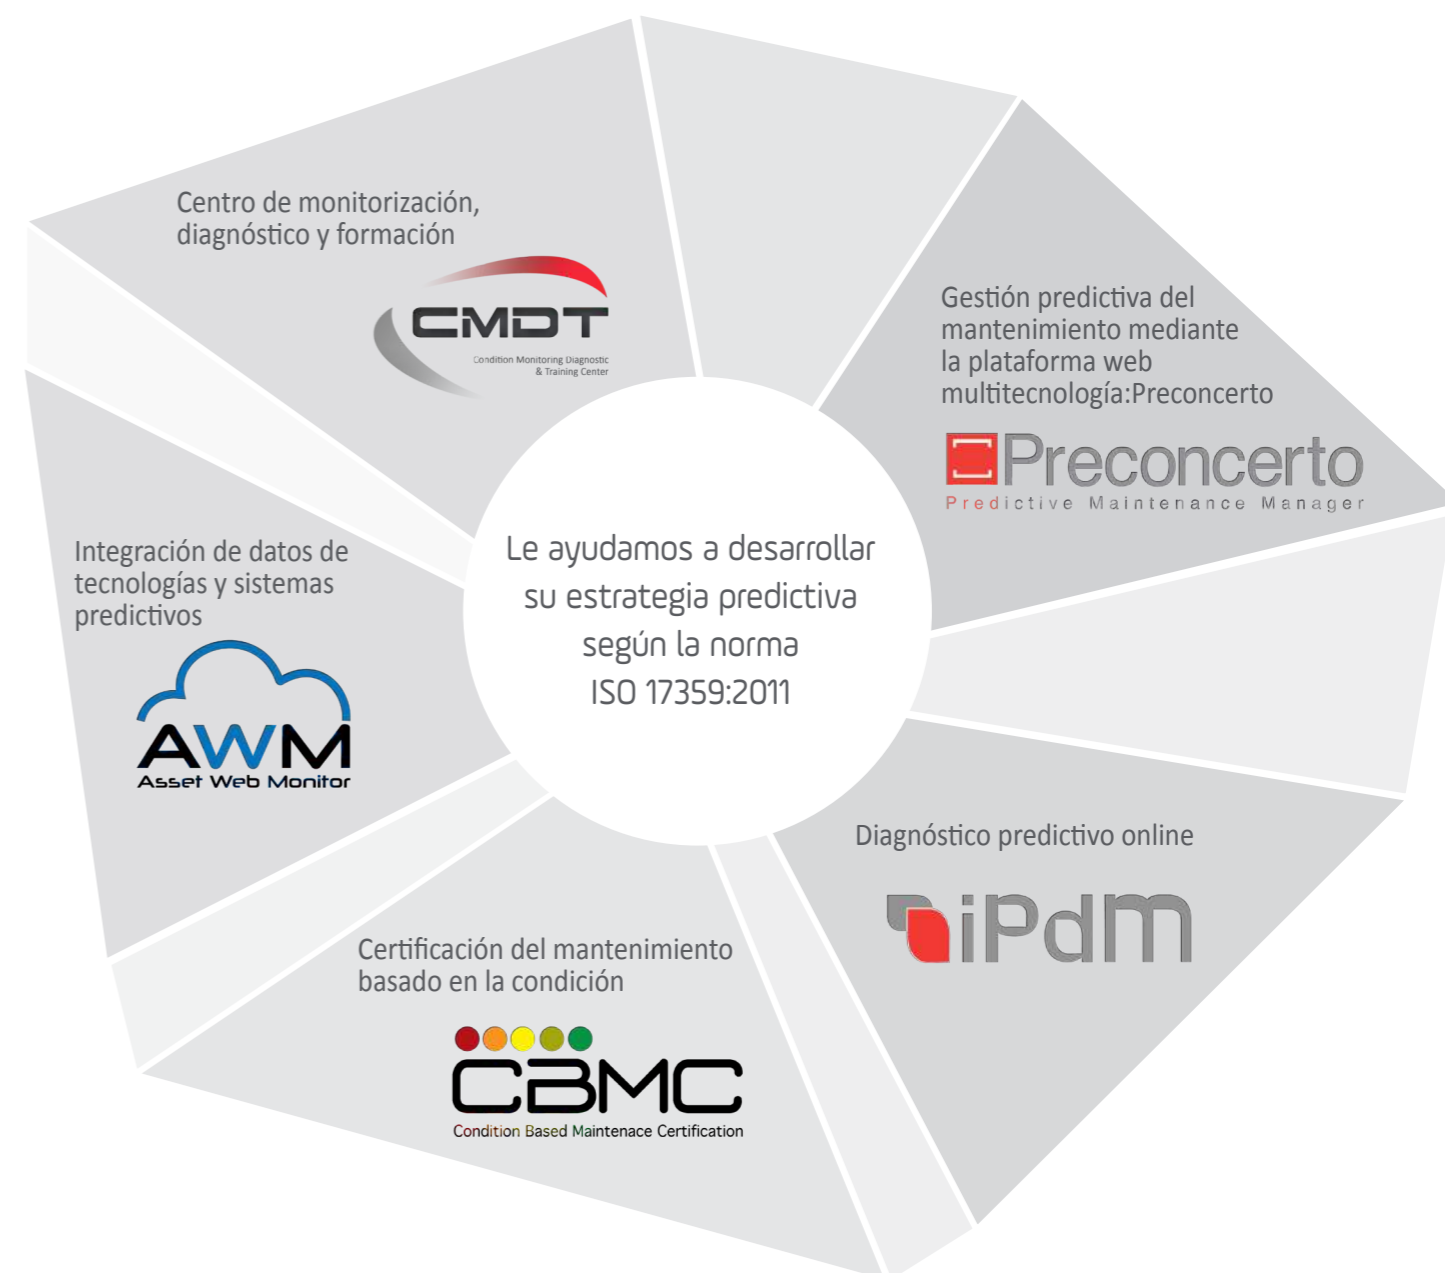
Centro de monitorización, diagnóstico y formación

CMDT
Condition Monitoring Diagnostic & Training Center

Gestión predictiva del mantenimiento mediante la plataforma web multitecnología:Preconcerto

Preconcerto
Predictive Maintenance Manager

Le ayudamos a desarrollar su estrategia predictiva según la norma ISO 17359:2011

Integración de datos de tecnologías y sistemas predictivos

AWM
Asset Web Monitor

Diagnóstico predictivo online

iPdM

Certificación del mantenimiento basado en la condición

CBMC
Condition Based Maintenace Certification